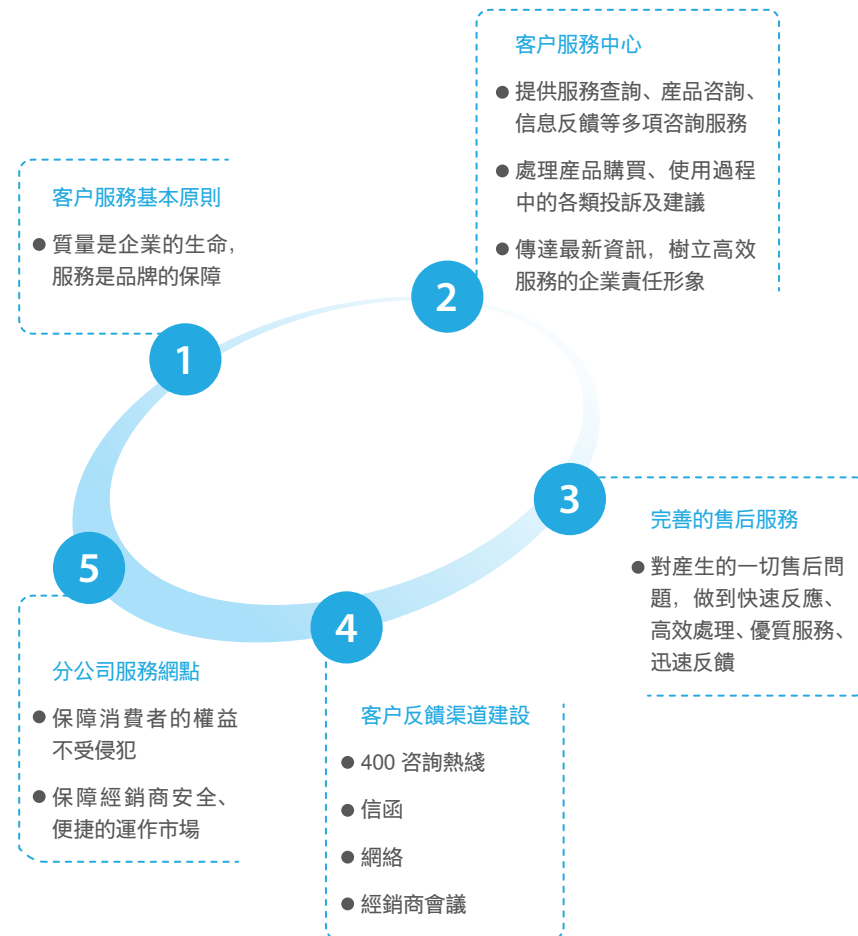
客户服務中心

● 提供服務查詢、產品咨詢、信息反饋等多項咨詢服務

● 處理產品購買、使用過程中的各類投訴及建議

● 傳達最新資訊，樹立高效服務的企業責任形象

客户服務基本原則

● 質量是企業的生命，服務是品牌的保障

2

1

3

完善的售后服務

● 對產生的一切售后問題，做到快速反應、高效處理、優質服務、迅速反饋

5

4

分公司服務網點

● 保障消費者的權益不受侵犯

● 保障經銷商安全、便捷的運作市場

客户反饋渠道建設

● 400 咨詢熱綫

● 信函

● 網絡

● 經銷商會議